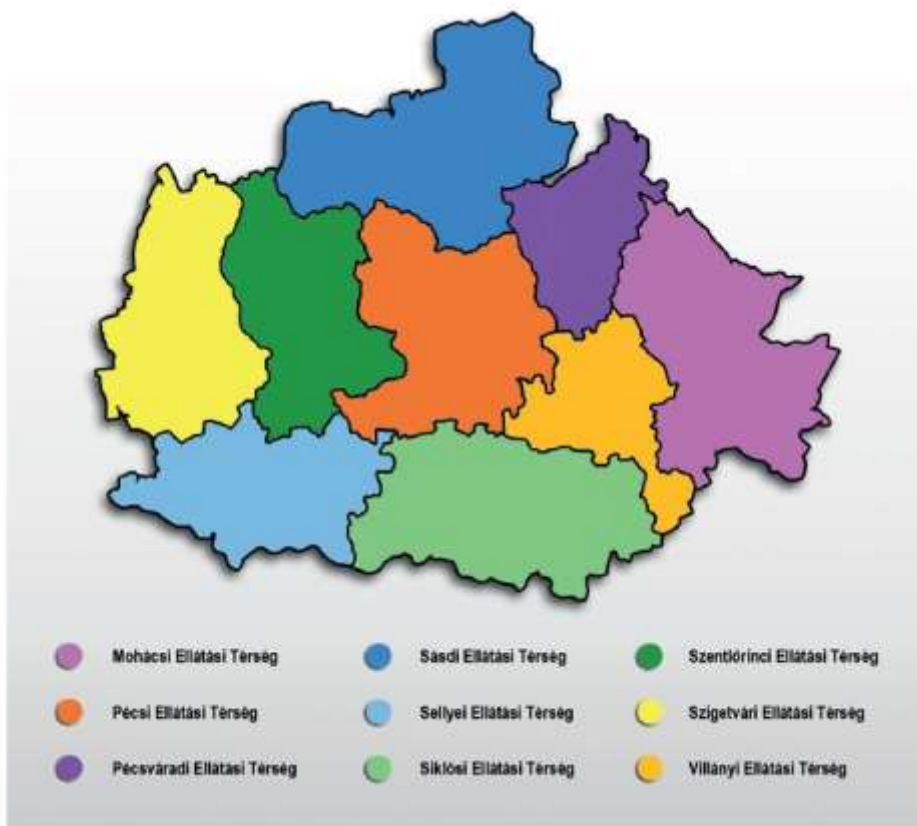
Mohácsi Ellátási Térség

Pécsi Ellátási Térség

Pécsváradi Ellátási Térség

Sasdi Ellátási Térség

Sellyei Ellátási Térség

Siklósi Ellátási Térség

Szentlőrinci Ellátási Térség

Szigetvári Ellátási Térség

Villányi Ellátási Térség